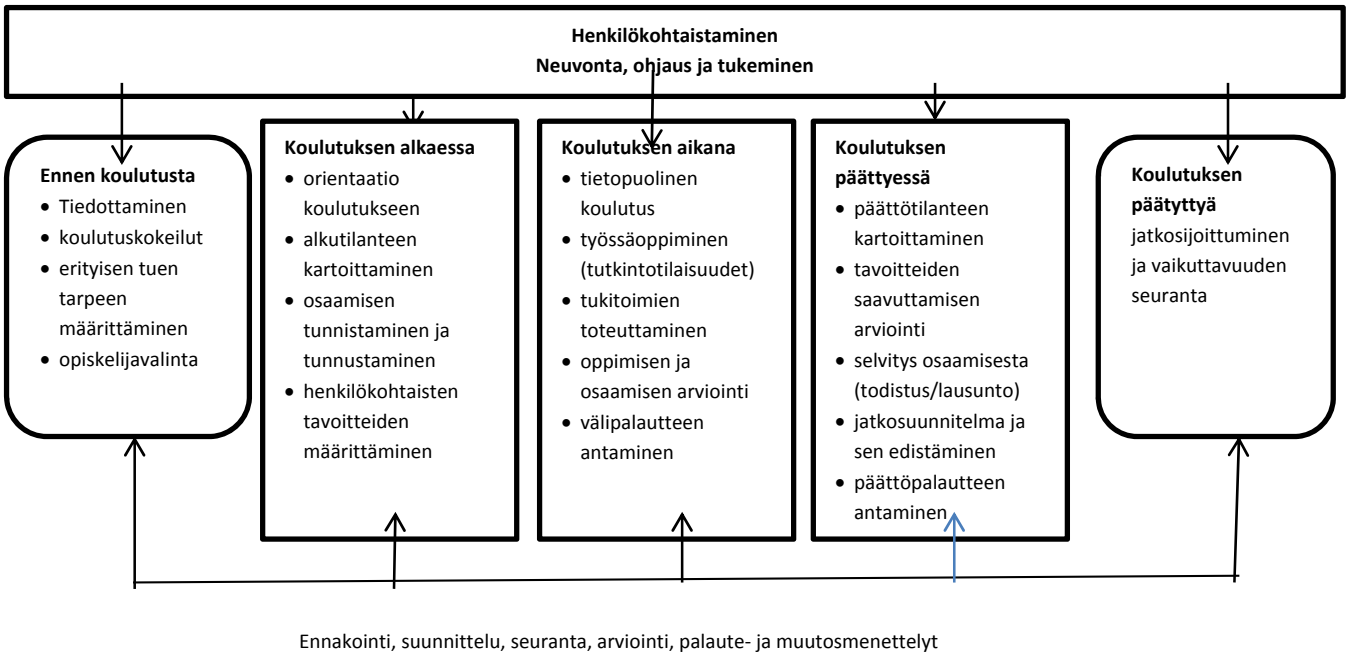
Henkilökohtaistaminen
Neuvonta, ohjaus ja tukeminen

Ennen koulutusta
- Tiedottaminen
- koulutuskokeilut
- erityisen tuen tarpeen määrittäminen
- opiskelijavalinta

Koulutuksen alkaessa
- orientaatio koulutukseen
- alkutilanteen kartoittaminen
- osaamisen tunnistaminen ja tunnustaminen
- henkilökohtaisten tavoitteiden määrittäminen

Koulutuksen aikana
- tietopuolinen koulutus
- työssäoppiminen (tutkintotilaisuudet)
- tukitoimien toteuttaminen
- oppimisen ja osaamisen arviointi
- välipalautteen antaminen

Koulutuksen päättyessä
- päättötilanteen kartoittaminen
- tavoitteiden saavuttamisen arviointi
- selvitys osaamisesta (todistus/lausunto)
- jatkosuunnitelma ja sen edistäminen
- päättöpalautteen antaminen

Koulutuksen päätyttyä
jatkosijoittuminen ja vaikuttavuuden seuranta

Ennakointi, suunnittelu, seuranta, arviointi, palaute- ja muutosmenettelyt